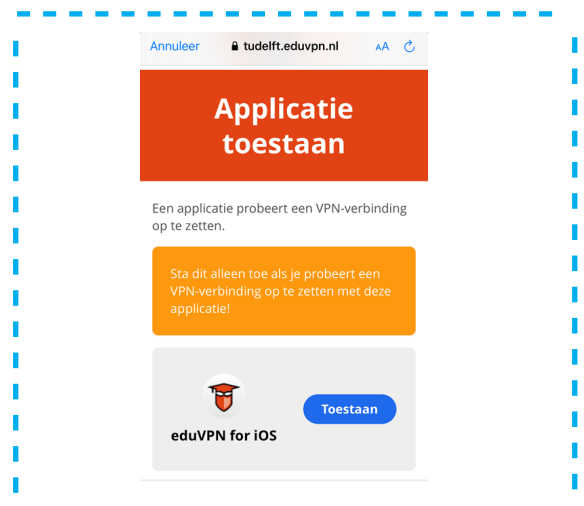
Annuleer tudelft.eduvpn.nl AA

Applicatie toestaan

Een applicatie probeert een VPN-verbinding op te zetten.

Sta dit alleen toe als je probeert een VPN-verbinding op te zetten met deze applicatie!

eduVPN for iOS

Toestaan